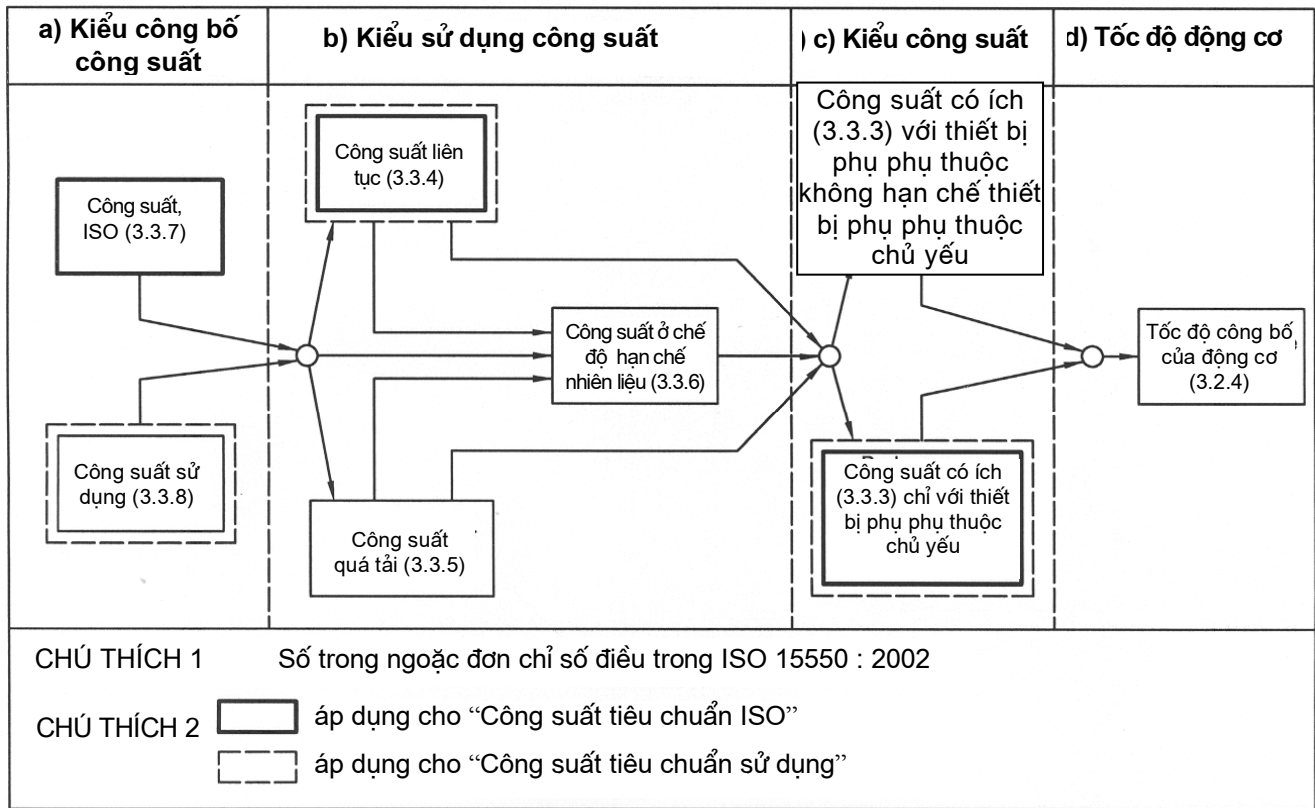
a) Kiểu công bố công suất

b) Kiểu sử dụng công suất

) c) Kiểu công suất

d) Tốc độ động cơ

Công suất, ISO (3.3.7)

Công suất sử dụng (3.3.8)

Công suất liên tục (3.3.4)

Công suất ở chế độ hạn chế nhiên liệu (3.3.6)

Công suất quá tải (3.3.5)

Công suất có ích (3.3.3) với thiết bị phụ phụ thuộc không hạn chế thiết bị phụ phụ thuộc chủ yếu

Công suất có ích (3.3.3) chỉ với thiết bị phụ phụ thuộc chủ yếu

Tốc độ công bố của động cơ (3.2.4)

CHÚ THÍCH 1 Số trong ngoặc đơn chỉ số điều trong ISO 15550 : 2002

CHÚ THÍCH 2 áp dụng cho "Công suất tiêu chuẩn ISO"

áp dụng cho "Công suất tiêu chuẩn sử dụng"